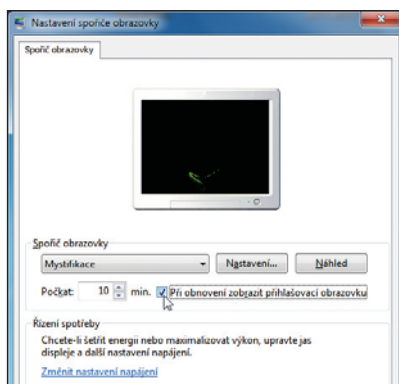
Nastavení spořiče obrazovky

Spořič obrazovky

Spořič obrazovky

Mystifikace

Nastavení...

Náhled

Počkat: 10 min.

Při obnovení zobrazit přihlašovací obrazovku

Řízení spotřeby

Chcete-li šetřit energii nebo maximalizovat výkon, upravte jas displeje a další nastavení napájení.

Změnit nastavení napájení